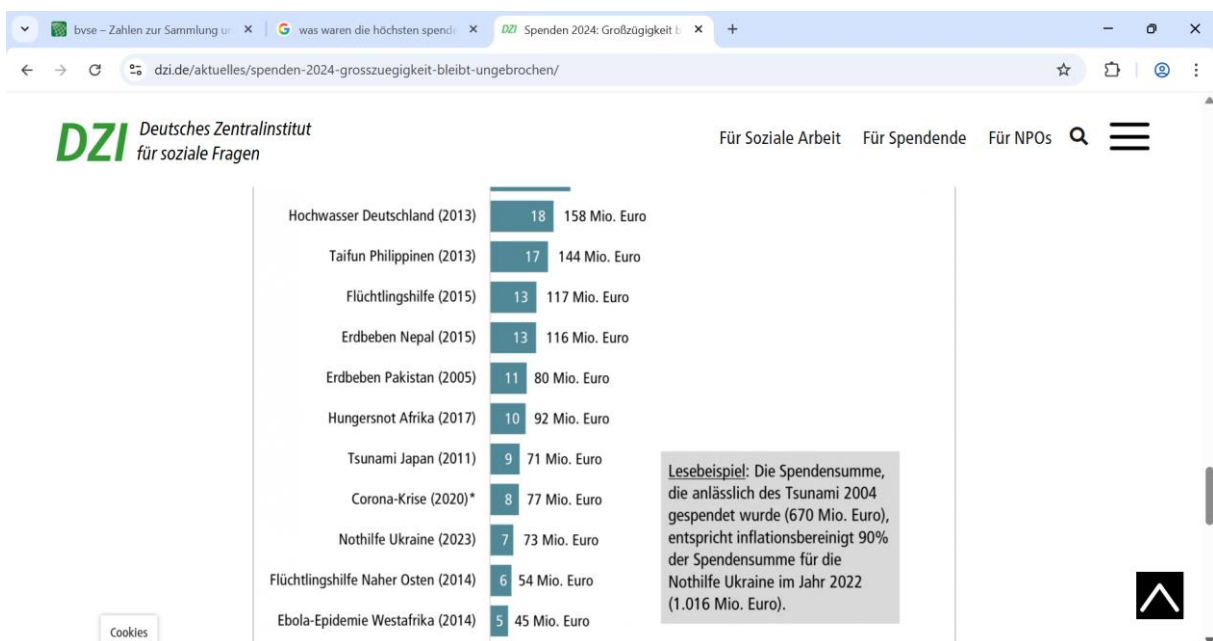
bvse – Zahlen zur Sammlung u ×
was waren die höchsten spend ×
DZI Spenden 2024: Großzügigkeit b ×
+

dzi.de/aktuelles/spenden-2024-grosszuegigkeit-bleibt-ungebrochen/

DZI Deutsches Zentralinstitut für soziale Fragen

Für Soziale Arbeit Für Spendende Für NPOs

| | | |
|---|---|---|
| Hochwasser Deutschland (2013) | 18 | 158 Mio. Euro |
| Taifun Philippinen (2013) | 17 | 144 Mio. Euro |
| Flüchtlingshilfe (2015) | 13 | 117 Mio. Euro |
| Erdbeben Nepal (2015) | 13 | 116 Mio. Euro |
| Erdbeben Pakistan (2005) | 11 | 80 Mio. Euro |
| Hungersnot Afrika (2017) | 10 | 92 Mio. Euro |
| Tsunami Japan (2011) | 9 | 71 Mio. Euro |
| Corona-Krise (2020)* | 8 | 77 Mio. Euro |
| Nothilfe Ukraine (2023) | 7 | 73 Mio. Euro |
| Flüchtlingshilfe Naher Osten (2014) | 6 | 54 Mio. Euro |
| Ebola-Epidemie Westafrika (2014) | 5 | 45 Mio. Euro |

Lesebeispiel: Die Spendensumme, die anlässlich des Tsunami 2004 gespendet wurde (670 Mio. Euro), entspricht inflationsbereinigt 90% der Spendensumme für die Nothilfe Ukraine im Jahr 2022 (1.016 Mio. Euro).

Cookies